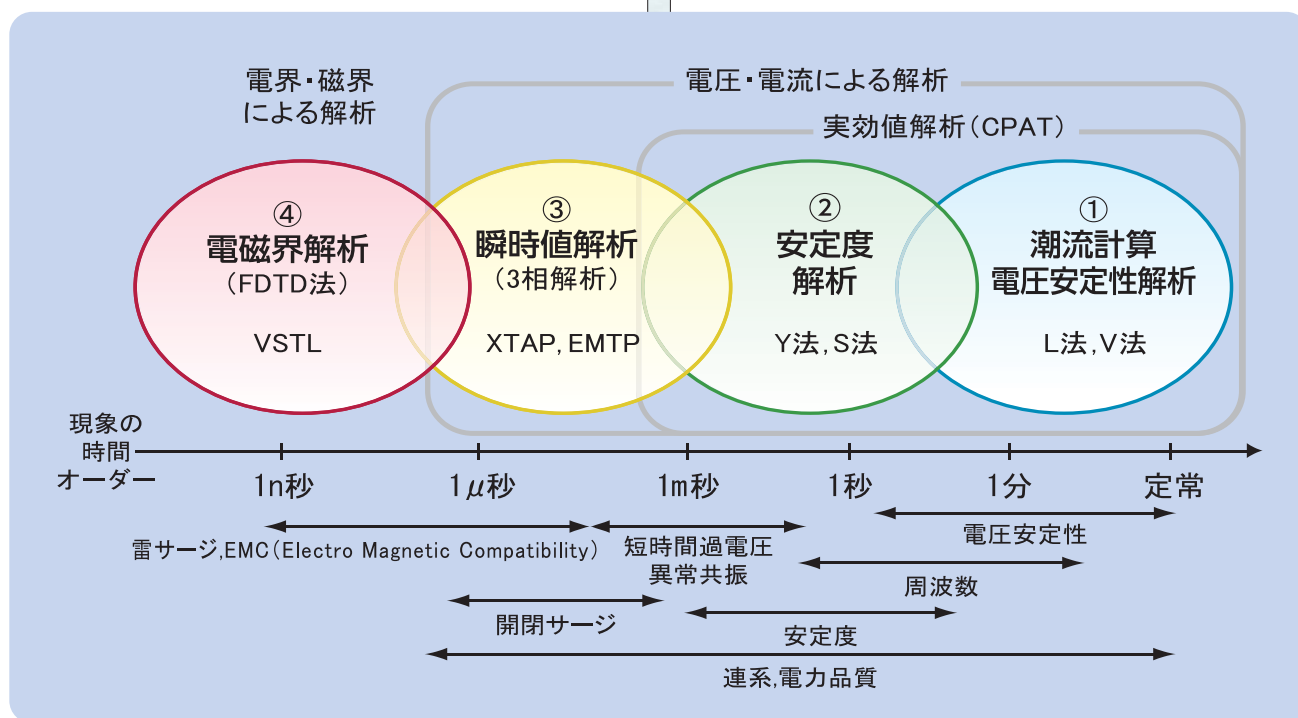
電界・磁界による解析

電圧・電流による解析

実効値解析（CPAT）

④
電磁界解析
（FDTD法）
VSTL

③
瞬時値解析
（3相解析）
XTAP, EMTP

②
安定度解析
Y法, S法

①
潮流計算
電圧安定性解析
L法, V法

現象の時間オーダー

1n秒　1$\mu$秒　1m秒　1秒　1分　定常

雷サージ,EMC（Electro Magnetic Compatibility）

短時間過電圧
異常共振

電圧安定性

周波数

開閉サージ

安定度

連系,電力品質